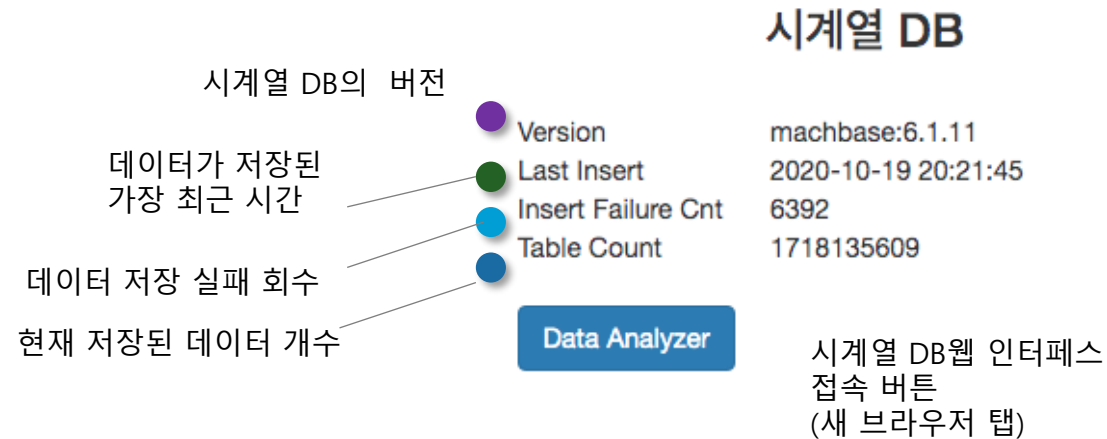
시계열 DB

시계열 DB의 버전

| Version | machbase:6.1.11 |
|---|---|
| Last Insert | 2020-10-19 20:21:45 |
| Insert Failure Cnt | 6392 |
| Table Count | 1718135609 |

데이터가 저장된 가장 최근 시간

데이터 저장 실패 회수

현재 저장된 데이터 개수

Data Analyzer

시계열 DB웹 인터페스 접속 버튼 (새 브라우저 탭)